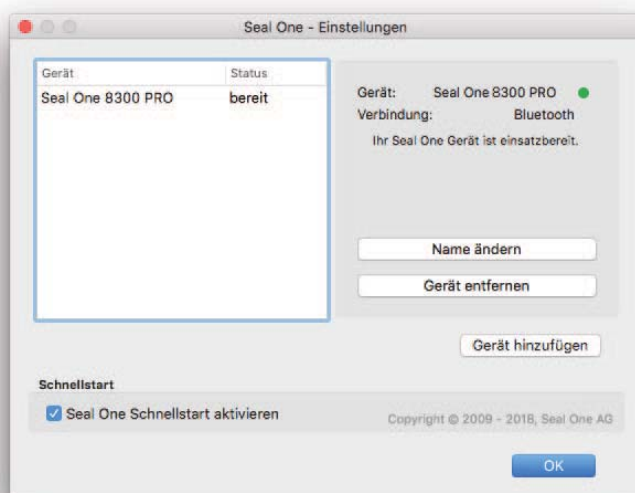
Seal One - Einstellungen

| Gerät | Status |
|---|---|
| Seal One 8300 PRO | bereit |

Gerät: Seal One 8300 PRO
Verbindung: Bluetooth
Ihr Seal One Gerät ist einsatzbereit.

Name ändern

Gerät entfernen

Gerät hinzufügen

Schnellstart

Seal One Schnellstart aktivieren

Copyright © 2009 - 2018, Seal One AG

OK